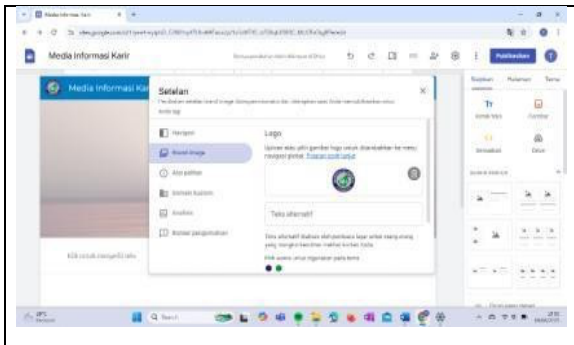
Media Informasi Karir

Media Informasi Kar

Setelan

Logo

Teks alternatif

Publikasikan

Navigasi

Brand image

Alat pelihat

Domain kustom

Analitik

Setelan pengumuman

Sisipkan

Halaman

Tema

Klik untuk mengedit teks

Q Search